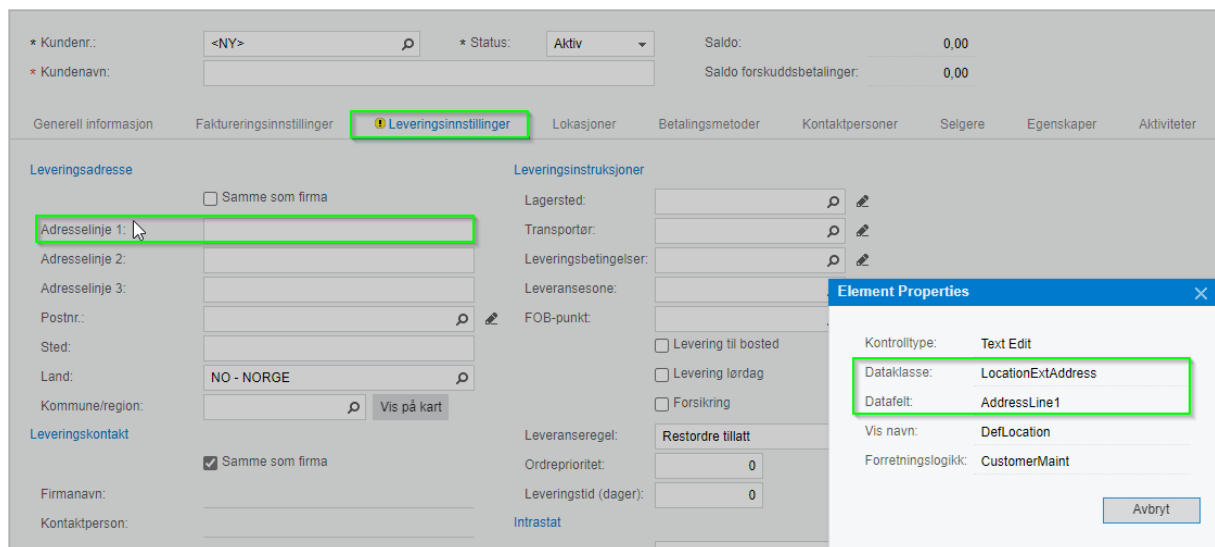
* Kundenr.: <NY>
* Status: Aktiv
Saldo: 0,00
* Kundenavn:
Saldo forskuddsbetalinger: 0,00

Generell informasjon | Faktureringsinnstillinger | Leveringsinnstillinger | Lokasjoner | Betalingsmetoder | Kontaktpersoner | Selgere | Egenskaper | Aktiviteter

Leveringsadresse
Samme som firma
Adresselinje 1:
Adresselinje 2:
Adresselinje 3:
Postnr.:
Sted:
Land: NO - NORGE
Kommune/region: Vis på kart

Leveringskontakt
Samme som firma
Firmanavn:
Kontaktperson:

Leveringsinstruksjoner
Lagersted:
Transportør:
Leveringsbetingelser:
Leveransesone:
FOB-punkt:
Levering til bosted
Levering lørdag
Forsikring
Leveranseregel: Restordre tillatt
Ordreprioritet: 0
Leveringstid (dager): 0
Intrastat

Element Properties
Kontrolltype: Text Edit
Dataklasse: LocationExtAddress
Datafelt: AddressLine1
Vis navn: DefLocation
Forretningslogikk: CustomerMaint
Avbryt